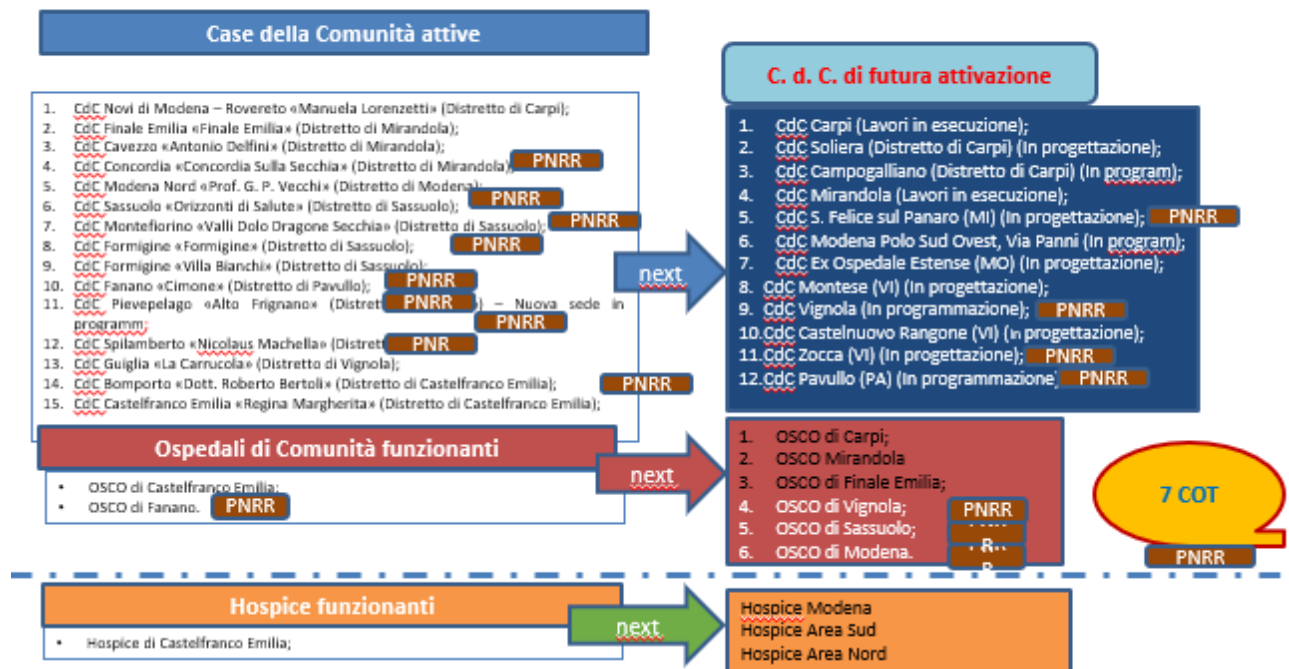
Case della Comunità attive

1. CdC Novi di Modena – Rovereto «Manuela Lorenzetti» (Distretto di Carpi);
2. CdC Finale Emilia «Finale Emilia» (Distretto di Mirandola);
3. CdC Cavezzo «Antonio Delfini» (Distretto di Mirandola);
4. CdC Concordia «Concordia Sulla Secchia» (Distretto di Mirandola) PNRR
5. CdC Modena Nord «Prof. G. P. Vecchi» (Distretto di Modena);
6. CdC Sassuolo «Orizzonti di Salute» (Distretto di Sassuolo); PNRR
7. CdC Montefiorino «Valli Dolo Dragone Secchia» (Distretto di Sassuolo); PNRR
8. CdC Formigine «Formigine» (Distretto di Sassuolo); PNRR
9. CdC Formigine «Villa Bianchi» (Distretto di Sassuolo);
10. CdC Fanano «Cimone» (Distretto di Pavullo); PNRR
11. CdC Pievepelago «Alto Frignano» (Distret PNRR ) – Nuova sede in programm; PNRR
12. CdC Spilamberto «Nicolaus Machella» (Distrett PNR
13. CdC Guiglia «La Carrucola» (Distretto di Vignola);
14. CdC Bomporto «Dott. Roberto Bertoli» (Distretto di Castelfranco Emilia); PNRR
15. CdC Castelfranco Emilia «Regina Margherita» (Distretto di Castelfranco Emilia);

next

C. d. C. di futura attivazione

1. CdC Carpi (Lavori in esecuzione);
2. CdC Soliera (Distretto di Carpi) (In progettazione);
3. CdC Campogalliano (Distretto di Carpi) (In program);
4. CdC Mirandola (Lavori in esecuzione);
5. CdC S. Felice sul Panaro (MI) (In progettazione); PNRR
6. CdC Modena Polo Sud Ovest, Via Panni (In program);
7. CdC Ex Ospedale Estense (MO) (In progettazione);
8. CdC Montese (VI) (In progettazione);
9. CdC Vignola (In programmazione); PNRR
10. CdC Castelnuovo Rangone (VI) (In progettazione);
11. CdC Zocca (VI) (In progettazione); PNRR
12. CdC Pavullo (PA) (In programmazione) PNRR

Ospedali di Comunità funzionanti

• OSCO di Castelfranco Emilia;
• OSCO di Fanano. PNRR

next

1. OSCO di Carpi;
2. OSCO Mirandola
3. OSCO di Finale Emilia;
4. OSCO di Vignola; PNRR
5. OSCO di Sassuolo; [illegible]
6. OSCO di Modena. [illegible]

7 COT

PNRR

Hospice funzionanti

• Hospice di Castelfranco Emilia;

next

Hospice Modena
Hospice Area Sud
Hospice Area Nord